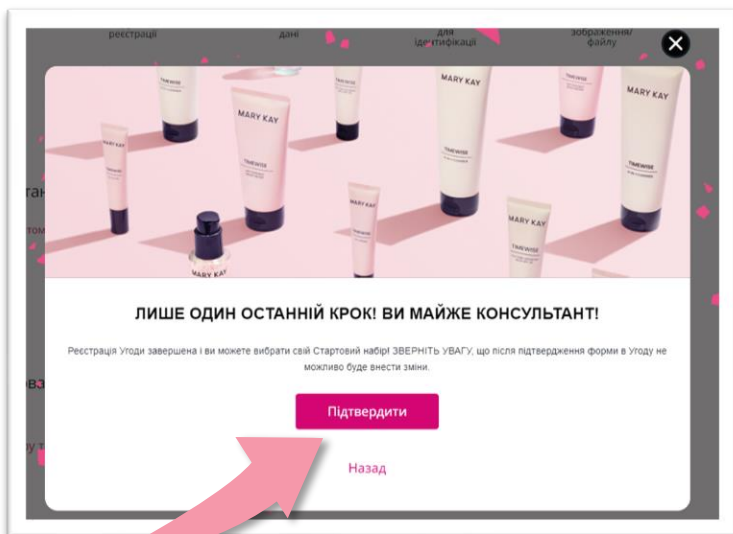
реєстрації
дані
для ідентифікації
зображення/ файлу

MARY KAY
MARY KAY
MARY KAY
MARY KAY
MARY KAY
TIMEWISE
TIMEWISE
TIMEWISE

ЛИШЕ ОДИН ОСТАННІЙ КРОК! ВИ МАЙЖЕ КОНСУЛЬТАНТ!

Реєстрація Угоди завершена і ви можете вибрати свій Стартовий набір! ЗВЕРНІТЬ УВАГУ, що після підтвердження форми в Угоду не можливо буде внести зміни.

Підтвердити

Назад